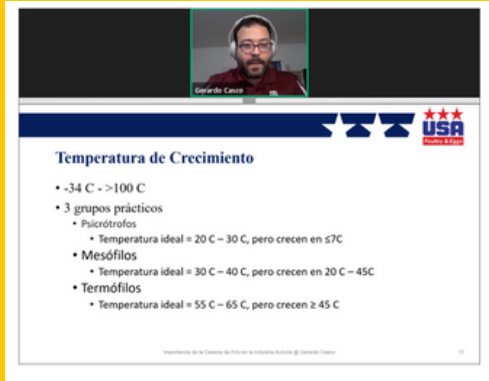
Gerardo Casco

USA Poultry & Eggs

Temperatura de Crecimiento

• -34 C - >100 C

• 3 grupos prácticos

• Psicrótrofos

• Temperatura ideal = 20 C – 30 C, pero crecen en ≤7C

• Mesófilos

• Temperatura ideal = 30 C – 40 C, pero crecen en 20 C – 45C

• Termófilos

• Temperatura ideal = 55 C – 65 C, pero crecen ≥ 45 C

Importancia de la Cadena de Frío en la Industria Avícola @ Gerardo Casco

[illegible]